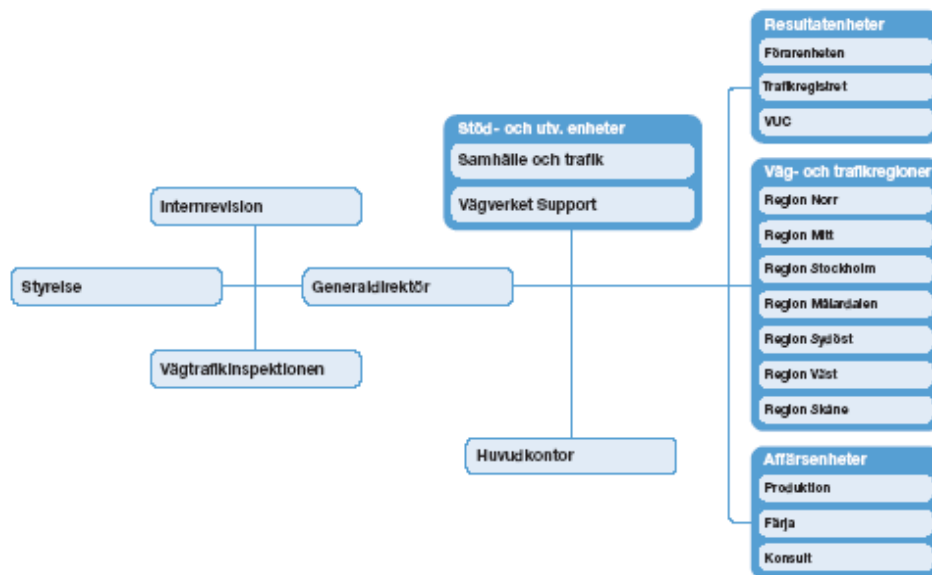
Internrevision

Styrelse

Generaldirektör

Vägtrafikinspektionen

Stöd- och utv. enheter

Samhälle och trafik

Vägverket Support

Huvudkontor

Resultatenheter

Förarenheten

Trafikregistret

VUC

Väg- och trafikregioner

Region Norr

Region Mitt

Region Stockholm

Region Mälardalen

Region Sydöst

Region Väst

Region Skåne

Affärsenheter

Produktion

Färja

Konsult